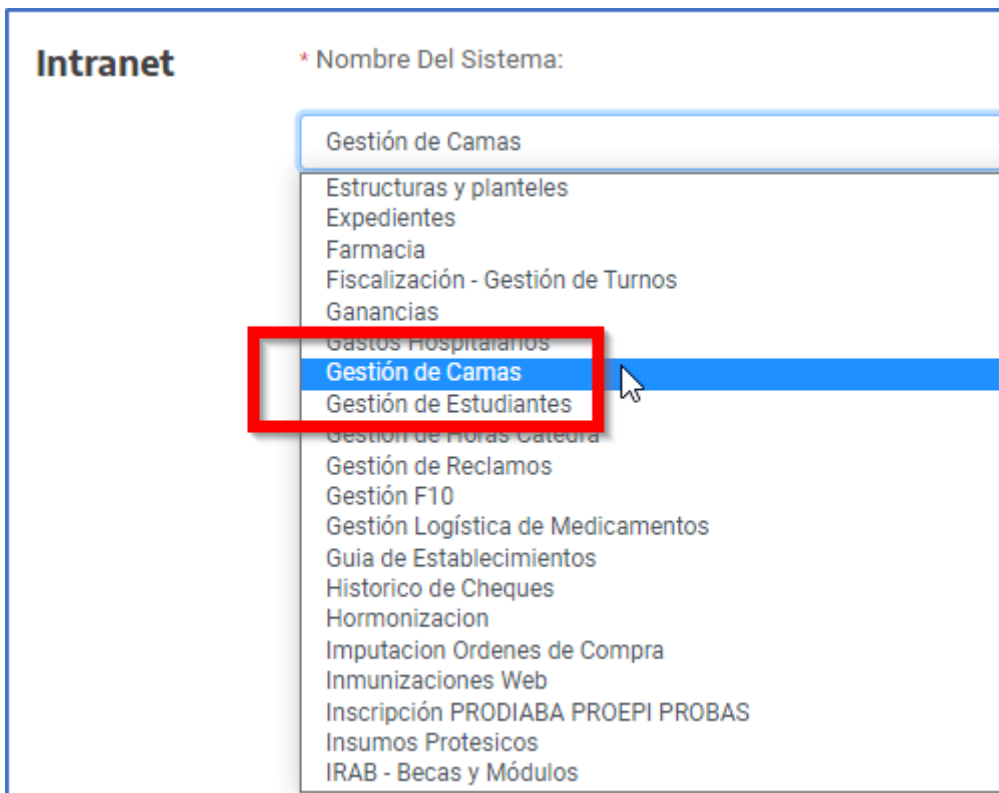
Intranet

* Nombre Del Sistema:

Gestión de Camas

Estructuras y planteles
Expedientes
Farmacia
Fiscalización - Gestión de Turnos
Ganancias
Gastos Hospitalarios
Gestión de Camas
Gestión de Estudiantes
Gestión de Horas Catedra
Gestión de Reclamos
Gestión F10
Gestión Logística de Medicamentos
Guia de Establecimientos
Historico de Cheques
Hormonizacion
Imputacion Ordenes de Compra
Inmunizaciones Web
Inscripción PRODIABA PROEPI PROBAS
Insumos Protesicos
IRAB - Becas y Módulos